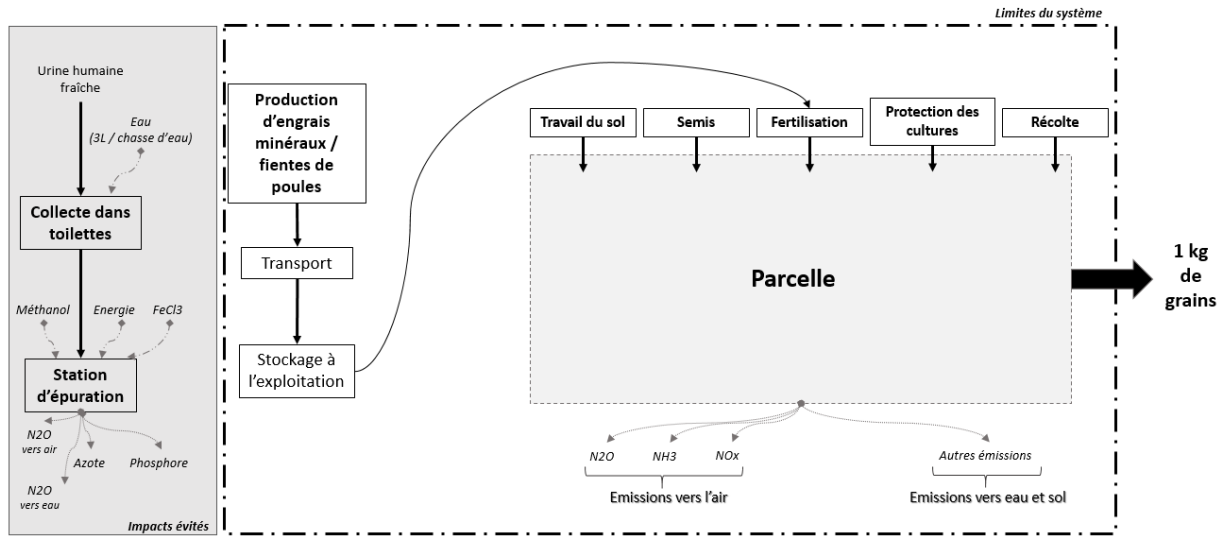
Limites du système

Urine humaine fraîche

Eau (3L / chasse d'eau)

Collecte dans toilettes

Méthanol

Energie

FeCl3

Station d'épuration

N2O vers air

Azote

Phosphore

N2O vers eau

Impacts évités

Production d'engrais minéraux / fientes de poules

Transport

Stockage à l'exploitation

Travail du sol

Semis

Fertilisation

Protection des cultures

Récolte

Parcelle

1 kg de grains

N2O

NH3

NOx

Emissions vers l'air

Autres émissions

Emissions vers eau et sol